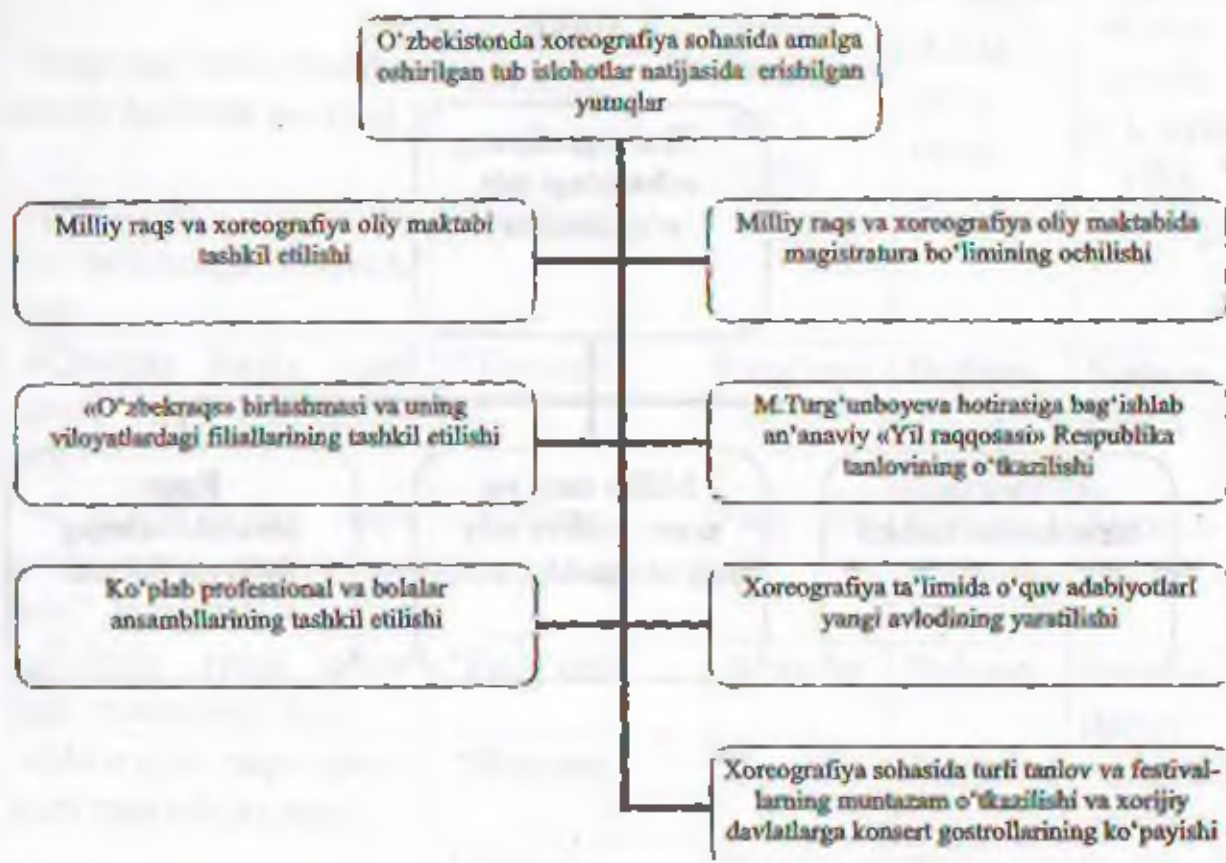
O'zbekistonda xoreografiya sohasida amalga oshirilgan tub islohotlar natijasida erishilgan yutuqlar

Milliy raqs va xoreografiya oliy maktabi tashkil etilishi

Milliy raqs va xoreografiya oliy maktabida magistratura bo'limining ochilishi

«O'zbekraqs» birlashmasi va uning viloyatlardagi filiallarining tashkil etilishi

M.Turg'unboyeva hotirasiga bag'ishlab an'anaviy «Yil raqqosasi» Respublika tanlovining o'tkazilishi

Ko'plab professional va bolalar ansambllarining tashkil etilishi

Xoreografiya ta'limida o'quv adabiyotlari yangi avlodining yaratilishi

Xoreografiya sohasida turli tanlov va festivallarning muntazam o'tkazilishi va xorijiy davlatlarga konsert gastrollarining ko'payishi